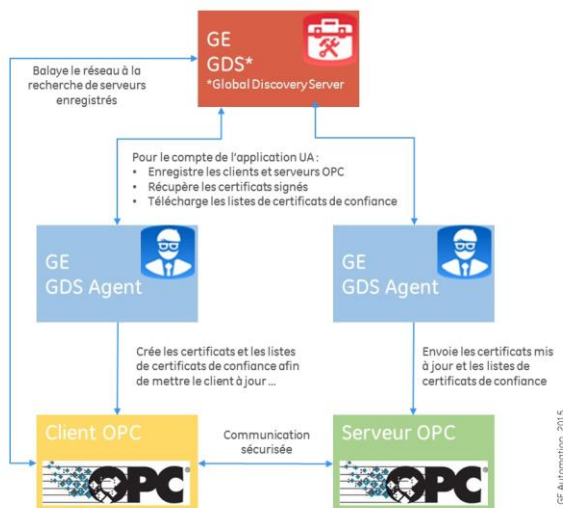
GE
GDS*
*Global Discovery Server

Balaye le réseau à la recherche de serveurs enregistrés

Pour le compte de l'application UA :
• Enregistre les clients et serveurs OPC
• Récupère les certificats signés
• Télécharge les listes de certificats de confiance

GE
GDS Agent

GE
GDS Agent

Crée les certificats et les listes de certificats de confiance afin de mettre le client à jour ...

Envoie les certificats mis à jour et les listes de certificats de confiance

Client OPC

Communication sécurisée

Serveur OPC

OPC

OPC

GE Automation 2015